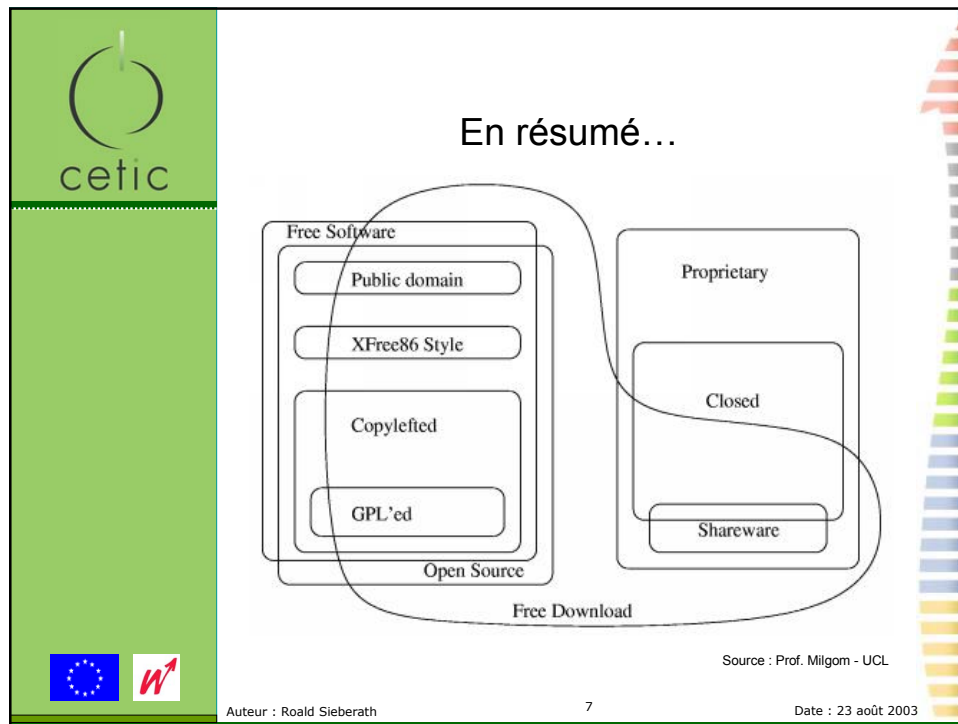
cetic

En résumé…

Free Software

Public domain

XFree86 Style

Copylefted

GPL'ed

Open Source

Proprietary

Closed

Shareware

Free Download

Source : Prof. Milgom - UCL

Auteur : Roald Sieberath

7

Date : 23 août 2003